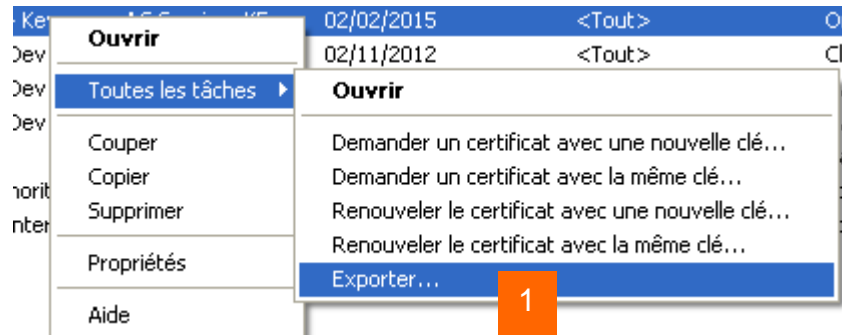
- Key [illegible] 02/02/2015 <Tout> O
Dev 02/11/2012 <Tout> Cl
Dev
Dev
horit
nter

Ouvrir
Toutes les tâches
Couper
Copier
Supprimer
Propriétés
Aide

Ouvrir
Demander un certificat avec une nouvelle clé…
Demander un certificat avec la même clé…
Renouveler le certificat avec une nouvelle clé…
Renouveler le certificat avec la même clé…
Exporter…

1